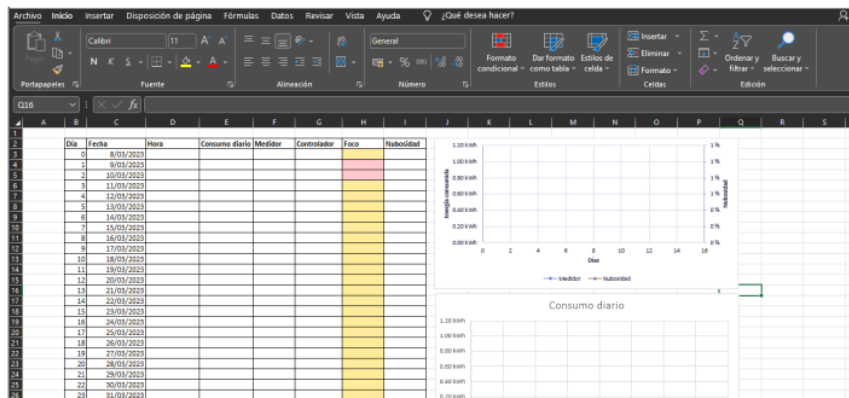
Archivo Inicio Insertar Disposición de página Fórmulas Datos Revisar Vista Ayuda ¿Qué desea hacer?

Pegar Portapapeles
Calibri 11 A A
N K S
Fuente
Alineación
General
% 000
Número
Formato condicional Dar formato como tabla Estilos de celda
Estilos
Insertar Eliminar Formato
Celdas
Σ Ordenar y filtrar Buscar y seleccionar
Edición

Q16 fx

| | A | B | C | D | E | F | G | H | I |
|---|---|---|---|---|---|---|---|---|---|
| 1 | | | | | | | | | |
| 2 | | Día | Fecha | Hora | Consumo diario | Medidor | Controlador | Foco | Nubosidad |
| 3 | | 0 | 8/03/2023 | | | | | | |
| 4 | | 1 | 9/03/2023 | | | | | | |
| 5 | | 2 | 10/03/2023 | | | | | | |
| 6 | | 3 | 11/03/2023 | | | | | | |
| 7 | | 4 | 12/03/2023 | | | | | | |
| 8 | | 5 | 13/03/2023 | | | | | | |
| 9 | | 6 | 14/03/2023 | | | | | | |
| 10 | | 7 | 15/03/2023 | | | | | | |
| 11 | | 8 | 16/03/2023 | | | | | | |
| 12 | | 9 | 17/03/2023 | | | | | | |
| 13 | | 10 | 18/03/2023 | | | | | | |
| 14 | | 11 | 19/03/2023 | | | | | | |
| 15 | | 12 | 20/03/2023 | | | | | | |
| 16 | | 13 | 21/03/2023 | | | | | | |
| 17 | | 14 | 22/03/2023 | | | | | | |
| 18 | | 15 | 23/03/2023 | | | | | | |
| 19 | | 16 | 24/03/2023 | | | | | | |
| 20 | | 17 | 25/03/2023 | | | | | | |
| 21 | | 18 | 26/03/2023 | | | | | | |
| 22 | | 19 | 27/03/2023 | | | | | | |
| 23 | | 20 | 28/03/2023 | | | | | | |
| 24 | | 21 | 29/03/2023 | | | | | | |
| 25 | | 22 | 30/03/2023 | | | | | | |
| 26 | | 23 | 31/03/2023 | | | | | | |

1.20 kWh
1.00 kWh
0.80 kWh
0.60 kWh
0.40 kWh
0.20 kWh
0.00 kWh
Energía consumida
1 %
1 %
1 %
1 %
0 %
0 %
0 %
Nubosidad
0 2 4 6 8 10 12 14 16
Días
Medidor Nubosidad

Consumo diario
1.20 kWh
1.00 kWh
0.80 kWh
0.60 kWh
0.40 kWh
0.20 kWh